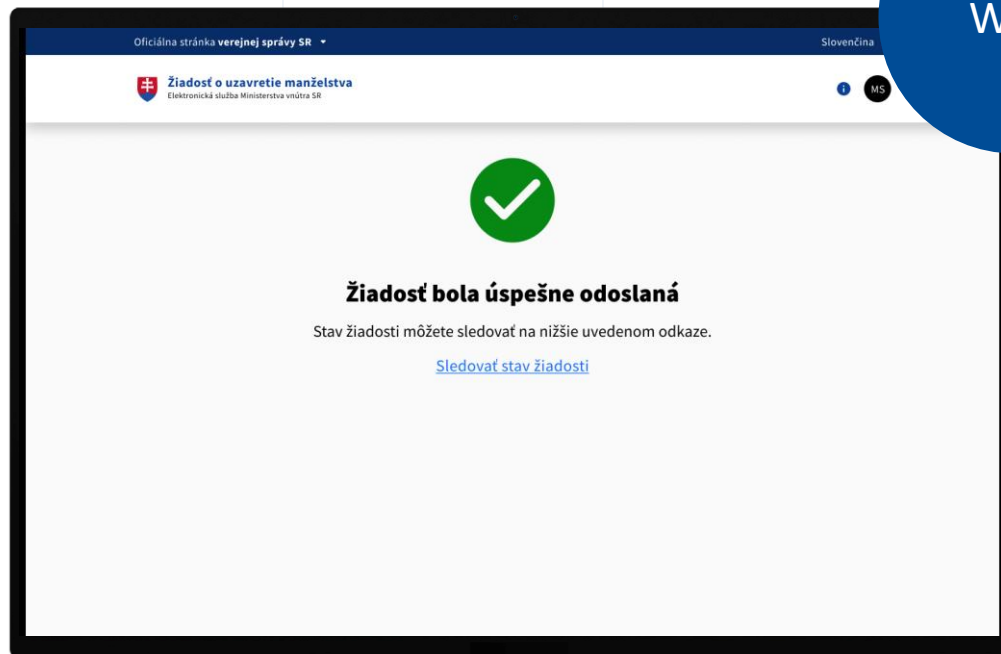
Oficiálna stránka verejnej správy SR

Slovenčina

W

Žiadosť o uzavretie manželstva
Elektronická služba Ministerstva vnútra SR

MS

Žiadosť bola úspešne odoslaná

Stav žiadosti môžete sledovať na nižšie uvedenom odkaze.

Sledovať stav žiadosti